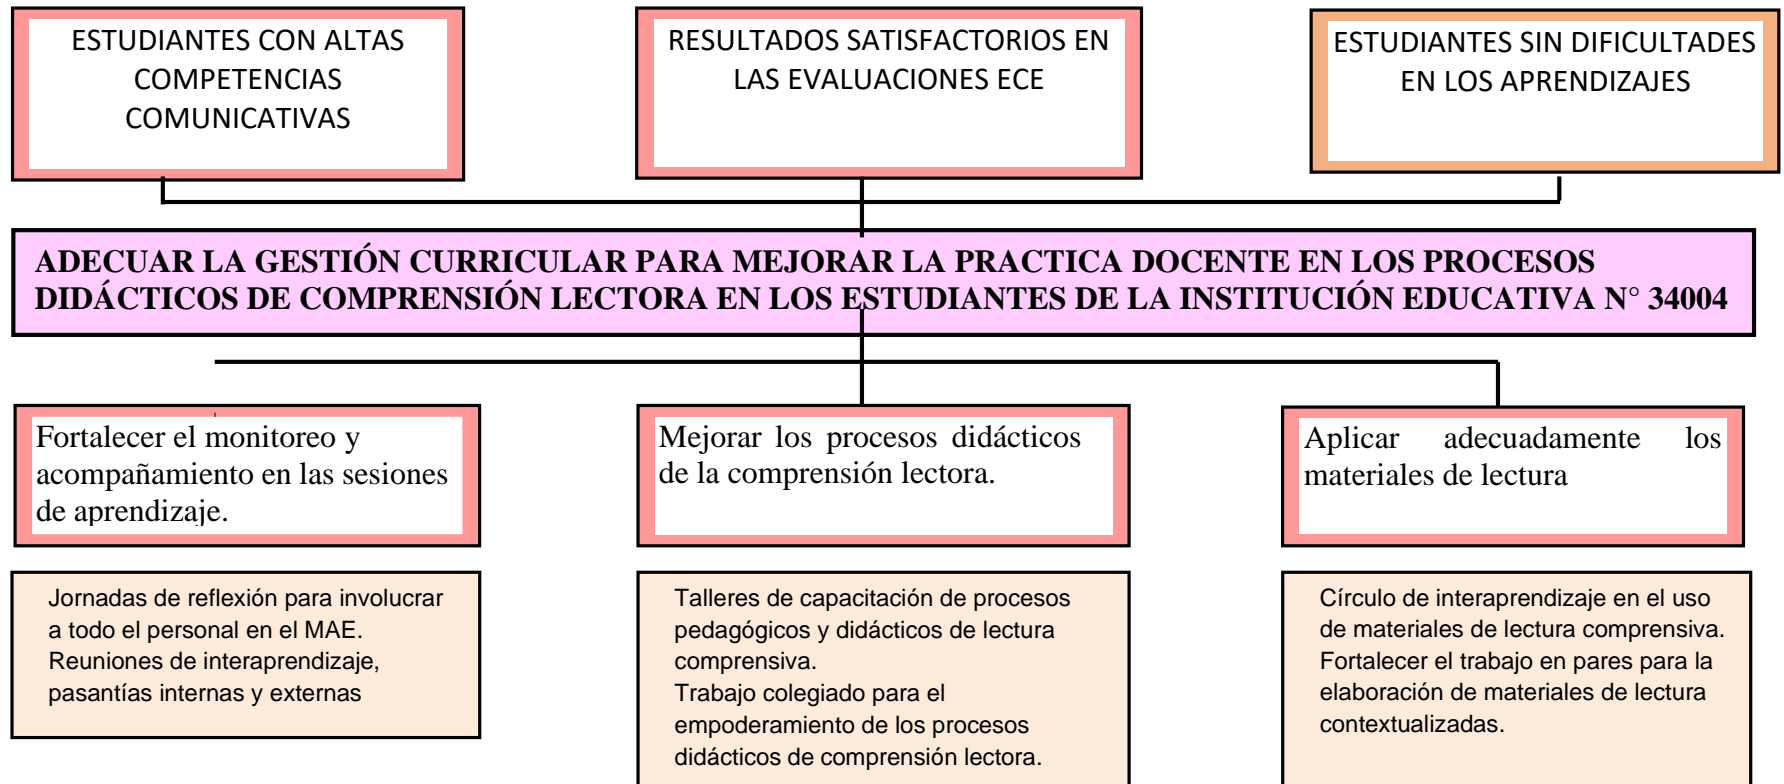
ESTUDIANTES CON ALTAS COMPETENCIAS COMUNICATIVAS

RESULTADOS SATISFACTORIOS EN LAS EVALUACIONES ECE

ESTUDIANTES SIN DIFICULTADES EN LOS APRENDIZAJES

ADECUAR LA GESTIÓN CURRICULAR PARA MEJORAR LA PRACTICA DOCENTE EN LOS PROCESOS DIDÁCTICOS DE COMPRENSIÓN LECTORA EN LOS ESTUDIANTES DE LA INSTITUCIÓN EDUCATIVA N° 34004

Fortalecer el monitoreo y acompañamiento en las sesiones de aprendizaje.

Mejorar los procesos didácticos de la comprensión lectora.

Aplicar adecuadamente los materiales de lectura

Jornadas de reflexión para involucrar a todo el personal en el MAE.
Reuniones de interaprendizaje, pasantías internas y externas

Talleres de capacitación de procesos pedagógicos y didácticos de lectura comprensiva.
Trabajo colegiado para el empoderamiento de los procesos didácticos de comprensión lectora.

Círculo de interaprendizaje en el uso de materiales de lectura comprensiva.
Fortalecer el trabajo en pares para la elaboración de materiales de lectura contextualizadas.